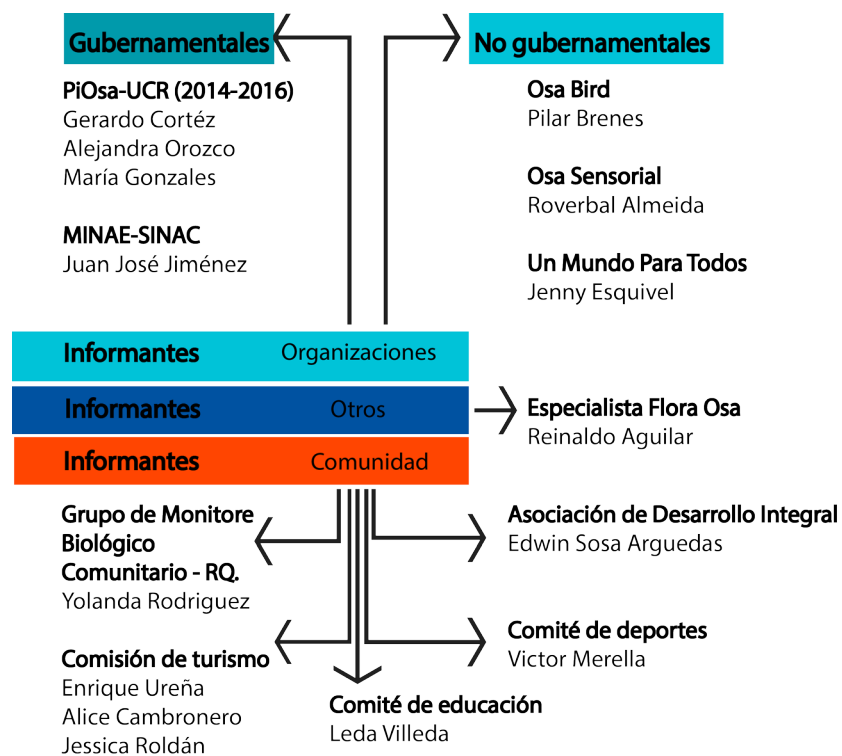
Gubernamentales

PiOsa-UCR (2014-2016)
Gerardo Cortéz
Alejandra Orozco
María Gonzales

MINAE-SINAC
Juan José Jiménez

No gubernamentales

Osa Bird
Pilar Brenes

Osa Sensorial
Roverbal Almeida

Un Mundo Para Todos
Jenny Esquivel

Informantes Organizaciones

Informantes Otros

Especialista Flora Osa
Reinaldo Aguilar

Informantes Comunidad

Grupo de Monitore Biológico Comunitario - RQ.
Yolanda Rodriguez

Asociación de Desarrollo Integral
Edwin Sosa Arguedas

Comisión de turismo
Enrique Ureña
Alice Cambronero
Jessica Roldán

Comité de deportes
Victor Merella

Comité de educación
Leda Villeda